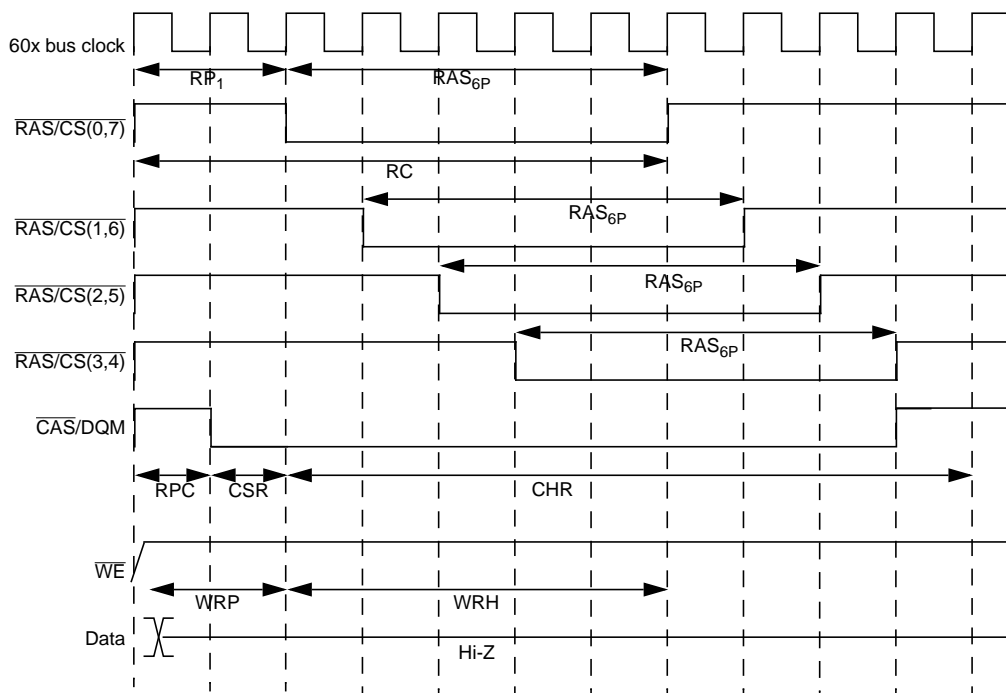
60x bus clock

$RP_1$

$RAS_{6P}$

$\overline{RAS/CS(0,7)}$

RC

$\overline{RAS/CS(1,6)}$

$RAS_{6P}$

$\overline{RAS/CS(2,5)}$

$RAS_{6P}$

$\overline{RAS/CS(3,4)}$

$RAS_{6P}$

$\overline{CAS}$/DQM

RPC

CSR

CHR

$\overline{WE}$

WRP

WRH

Data

Hi-Z